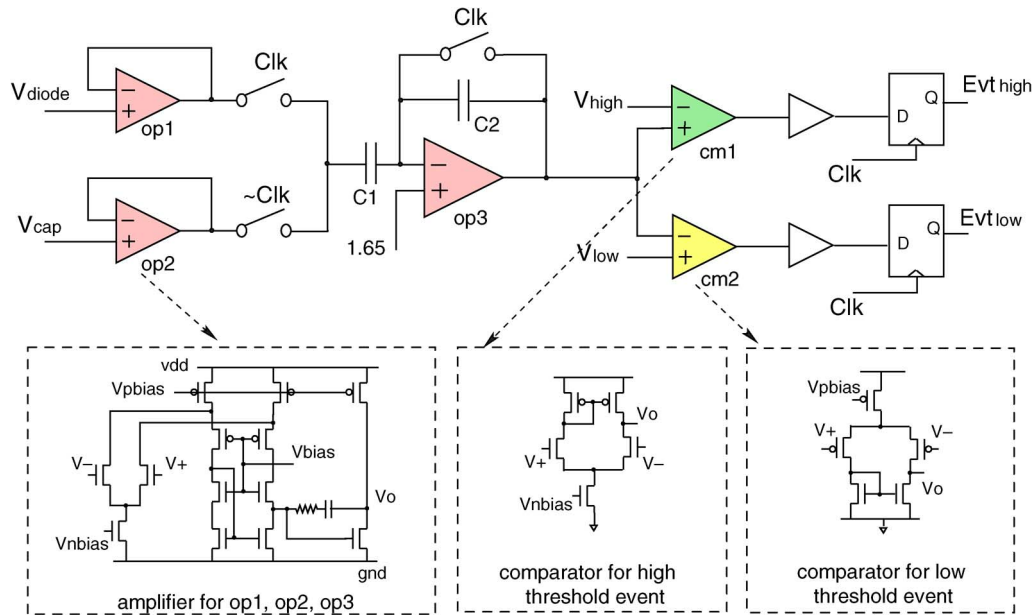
$V_{diode}$
−
+
op1
Clk
$V_{cap}$
−
+
op2
~Clk
C1
Clk
C2
−
+
op3
1.65
$V_{high}$
−
+
cm1
$V_{low}$
−
+
cm2
D
Q
$Evt_{high}$
Clk
D
Q
$Evt_{low}$
Clk

vdd
Vpbias
V−
V+
Vbias
Vo
Vnbias
gnd
amplifier for op1, op2, op3

Vo
V+
V−
Vnbias
comparator for high threshold event

Vpbias
V+
V−
Vo
comparator for low threshold event